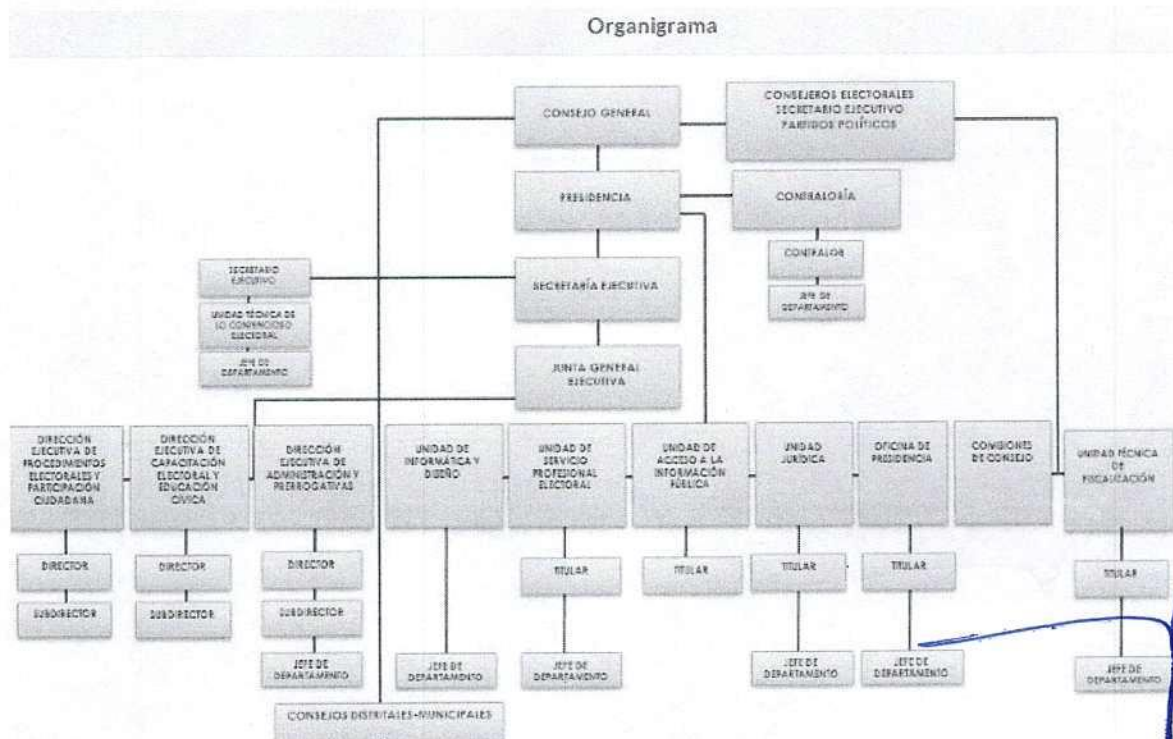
Organigrama

CONSEJO GENERAL

CONSEJEROS ELECTORALES
SECRETARIO EJECUTIVO
PARTIDOS POLÍTICOS

PRESIDENCIA

CONTRALORÍA

CONTRALOR

JEFE DE DEPARTAMENTO

SECRETARIO EJECUTIVO

UNIDAD TÉCNICA DE LO CONTENCIOSO ELECTORAL

JEFE DE DEPARTAMENTO

SECRETARÍA EJECUTIVA

JUNTA GENERAL EJECUTIVA

DIRECCIÓN EJECUTIVA DE PROCEDIMIENTOS ELECTORALES Y PARTICIPACIÓN CIUDADANA

DIRECTOR

SUBDIRECTOR

DIRECCIÓN EJECUTIVA DE CAPACITACIÓN ELECTORAL Y EDUCACIÓN CÍVICA

DIRECTOR

SUBDIRECTOR

DIRECCIÓN EJECUTIVA DE ADMINISTRACIÓN Y PRERROGATIVAS

DIRECTOR

SUBDIRECTOR

JEFE DE DEPARTAMENTO

UNIDAD DE INFORMÁTICA Y DISEÑO

JEFE DE DEPARTAMENTO

UNIDAD DE SERVICIO PROFESIONAL ELECTORAL

TITULAR

JEFE DE DEPARTAMENTO

UNIDAD DE ACCESO A LA INFORMACIÓN PÚBLICA

TITULAR

UNIDAD JURÍDICA

TITULAR

JEFE DE DEPARTAMENTO

OFICINA DE PRESIDENCIA

TITULAR

JEFE DE DEPARTAMENTO

COMISIONES DE CONSEJO

UNIDAD TÉCNICA DE FISCALIZACIÓN

TITULAR

JEFE DE DEPARTAMENTO

CONSEJOS DISTRITALES-MUNICIPALES